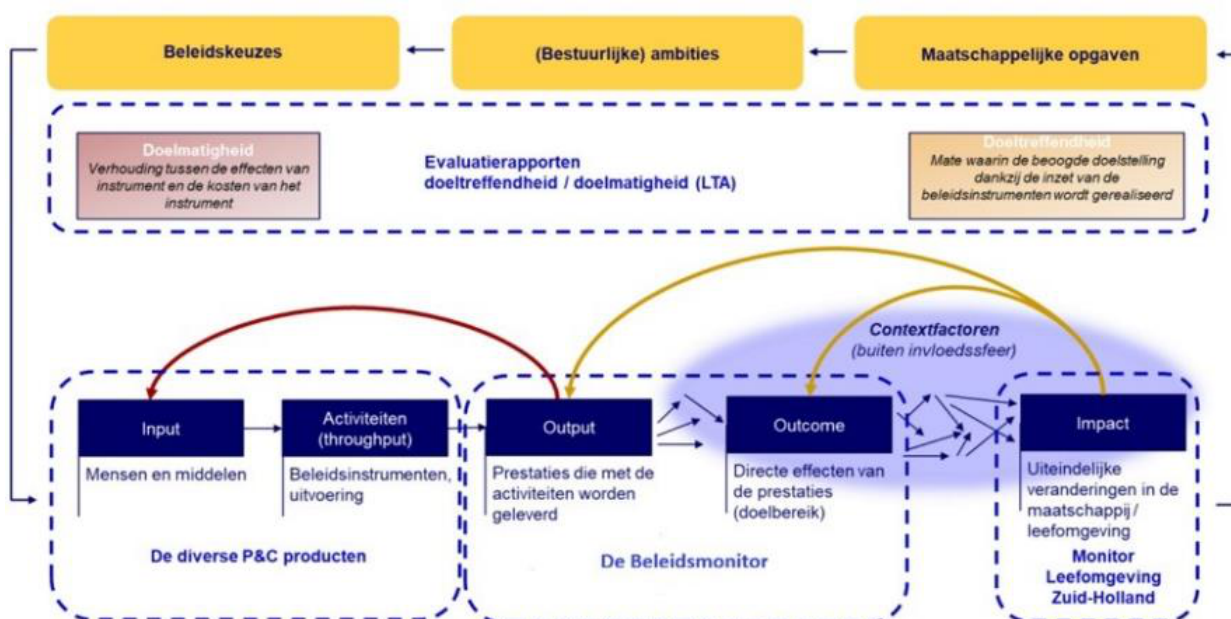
Beleidskeuzes

(Bestuurlijke) ambities

Maatschappelijke opgaven

Doelmatigheid
Verhouding tussen de effecten van instrument en de kosten van het instrument

Evaluatierapporten
doeltreffendheid / doelmatigheid (LTA)

Doeltreffendheid
Mate waarin de beoogde doelstelling dankzij de inzet van de beleidsinstrumenten wordt gerealiseerd

Contextfactoren
(buiten invloedssfeer)

Input
Mensen en middelen

Activiteiten (throughput)
Beleidsinstrumenten, uitvoering

Output
Prestaties die met de activiteiten worden geleverd

Outcome
Directe effecten van de prestaties (doelbereik)

Impact
Uiteindelijke veranderingen in de maatschappij / leefomgeving

De diverse P&C producten

De Beleidsmonitor

Monitor Leefomgeving Zuid-Holland